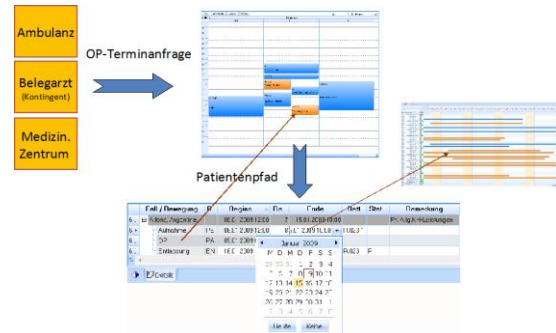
Ambulanz

Belegarzt (Kontingent)

Medizin. Zentrum

OP-Terminanfrage

Patientenpfad

| Fall / Bewegung | B | Beginn | Da | Code | Bett | Stat | Bemerkung |
|---|---|---|---|---|---|---|---|
| Ambul. Aufnahme | | 06.01.2009 12:00 | 7 | 15.01.2009 10:00 | | | Pk Allg.KH-Leistungen |
| Aufnahme | PS | 06.01.2009 12:00 | | 15.01.2009 10:00 | 1083 | | |
| OP | PA | 06.01.2009 | | | | | |
| Entlassung | EN | 06.01.2009 | | | | F | |

Januar 2009

M D M D F S S

Heute

Keine

Details